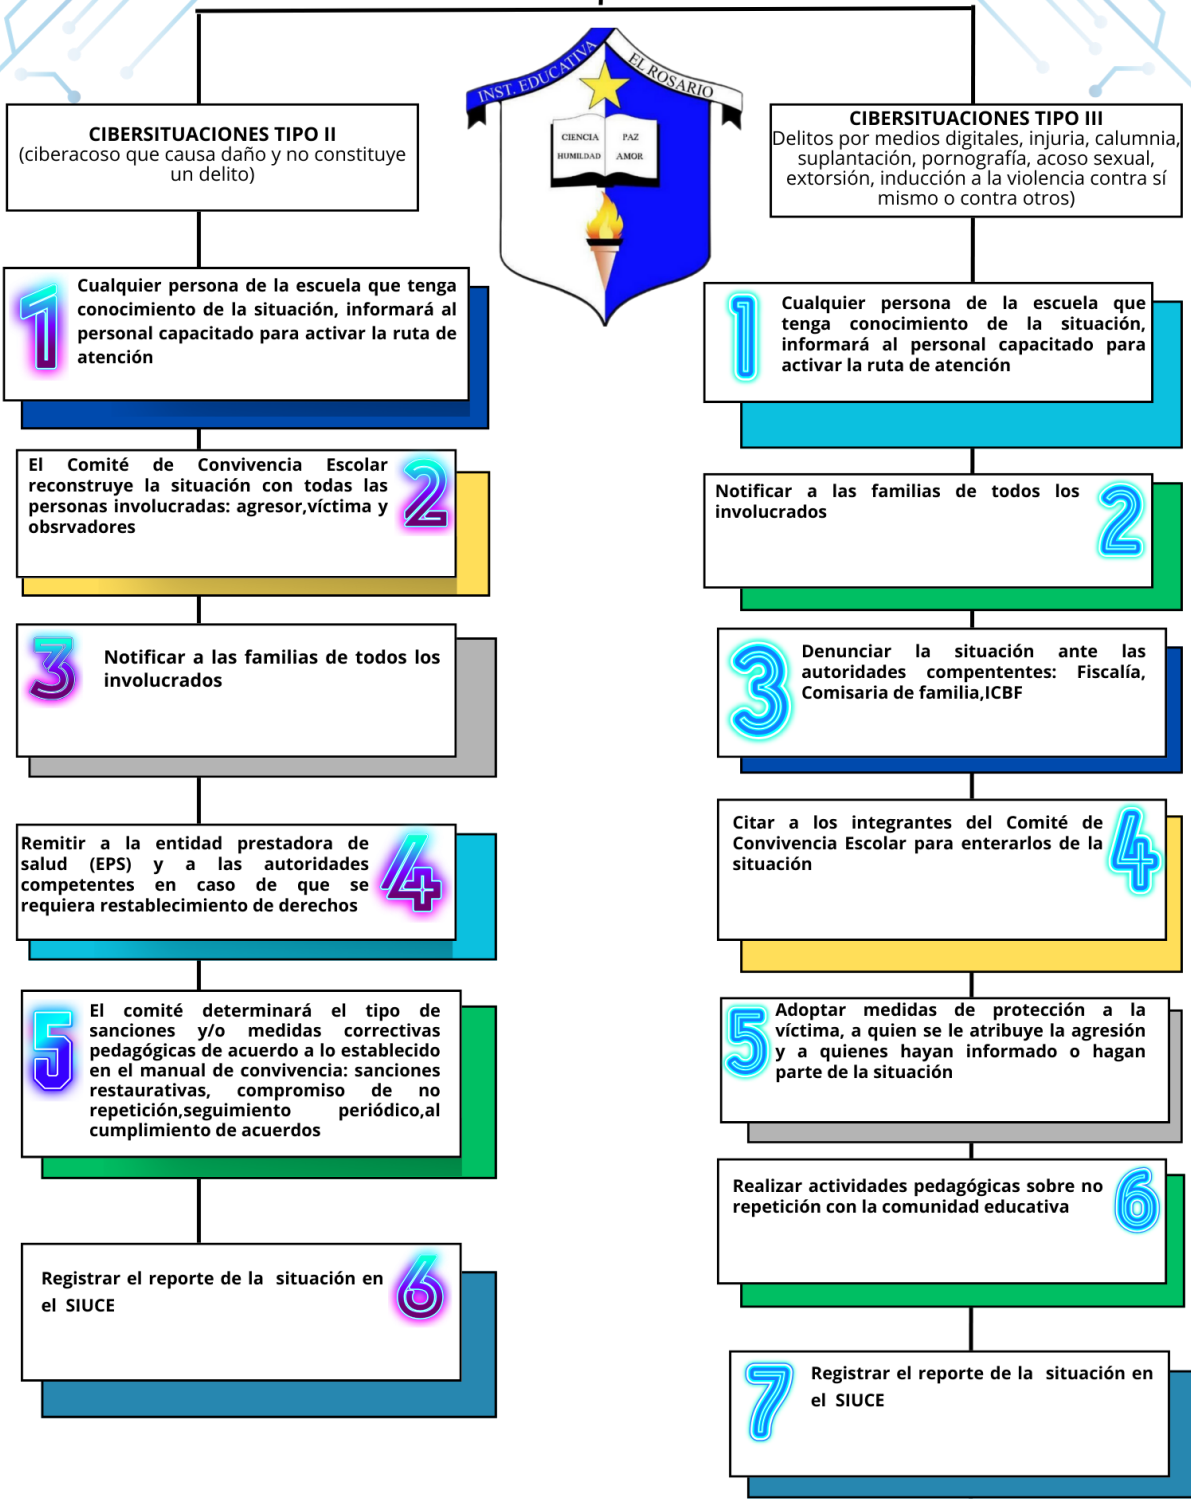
CIBERSITUACIONES TIPO II
(ciberacoso que causa daño y no constituye un delito)

INST. EDUCATIVA EL ROSARIO
CIENCIA PAZ
HUMILDAD AMOR

CIBERSITUACIONES TIPO III
Delitos por medios digitales, injuria, calumnia, suplantación, pornografía, acoso sexual, extorsión, inducción a la violencia contra sí mismo o contra otros)

1 Cualquier persona de la escuela que tenga conocimiento de la situación, informará al personal capacitado para activar la ruta de atención

El Comité de Convivencia Escolar reconstruye la situación con todas las personas involucradas: agresor,víctima y obsrvadores 2

3 Notificar a las familias de todos los involucrados

Remitir a la entidad prestadora de salud (EPS) y a las autoridades competentes en caso de que se requiera restablecimiento de derechos 4

5 El comité determinará el tipo de sanciones y/o medidas correctivas pedagógicas de acuerdo a lo establecido en el manual de convivencia: sanciones restaurativas, compromiso de no repetición,seguimiento periódico,al cumplimiento de acuerdos

Registrar el reporte de la situación en el SIUCE 6

1 Cualquier persona de la escuela que tenga conocimiento de la situación, informará al personal capacitado para activar la ruta de atención

Notificar a las familias de todos los involucrados 2

3 Denunciar la situación ante las autoridades compententes: Fiscalía, Comisaria de familia,ICBF

Citar a los integrantes del Comité de Convivencia Escolar para enterarlos de la situación 4

5 Adoptar medidas de protección a la víctima, a quien se le atribuye la agresión y a quienes hayan informado o hagan parte de la situación

Realizar actividades pedagógicas sobre no repetición con la comunidad educativa 6

7 Registrar el reporte de la situación en el SIUCE